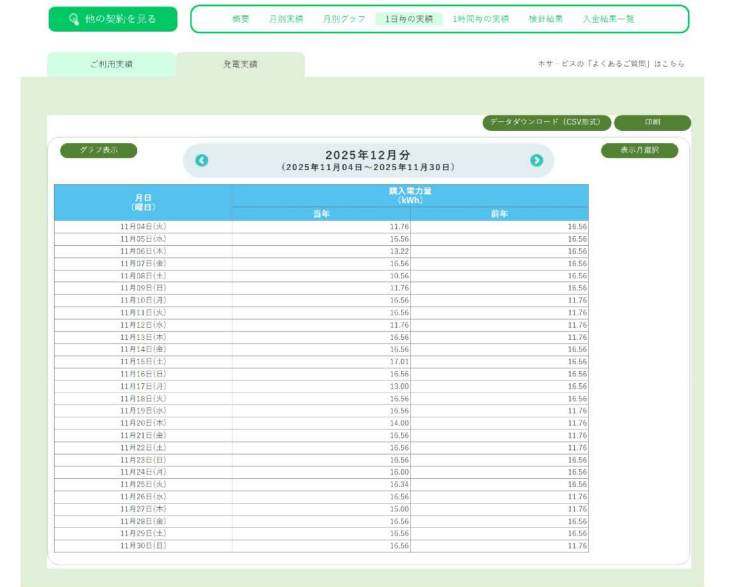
他の契約を見る

概要 月別実績 月別グラフ 1日毎の実績 1時間毎の実績 検針結果 入金結果一覧

ご利用実績 発電実績

本サービスの「よくあるご質問」はこちら

データダウンロード（CSV形式） 印刷

グラフ表示

2025年12月分
（2025年11月04日～2025年11月30日）

表示月選択

| 月日（曜日） | 購入電力量（kWh） 当年 | 購入電力量（kWh） 前年 |
|---|---|---|
| 11月04日(火) | 11.76 | 16.56 |
| 11月05日(水) | 16.56 | 16.56 |
| 11月06日(木) | 13.22 | 16.56 |
| 11月07日(金) | 16.56 | 16.56 |
| 11月08日(土) | 10.56 | 16.56 |
| 11月09日(日) | 11.76 | 16.56 |
| 11月10日(月) | 16.56 | 11.76 |
| 11月11日(火) | 16.56 | 11.76 |
| 11月12日(水) | 11.76 | 11.76 |
| 11月13日(木) | 16.56 | 11.76 |
| 11月14日(金) | 16.56 | 16.56 |
| 11月15日(土) | 17.01 | 16.56 |
| 11月16日(日) | 16.56 | 16.56 |
| 11月17日(月) | 13.00 | 16.56 |
| 11月18日(火) | 16.56 | 16.56 |
| 11月19日(水) | 16.56 | 11.76 |
| 11月20日(木) | 14.00 | 11.76 |
| 11月21日(金) | 16.56 | 11.76 |
| 11月22日(土) | 16.56 | 11.76 |
| 11月23日(日) | 16.56 | 16.56 |
| 11月24日(月) | 16.00 | 16.56 |
| 11月25日(火) | 16.34 | 16.56 |
| 11月26日(水) | 16.56 | 11.76 |
| 11月27日(木) | 15.00 | 11.76 |
| 11月28日(金) | 16.56 | 16.56 |
| 11月29日(土) | 16.56 | 16.56 |
| 11月30日(日) | 16.56 | 11.76 |